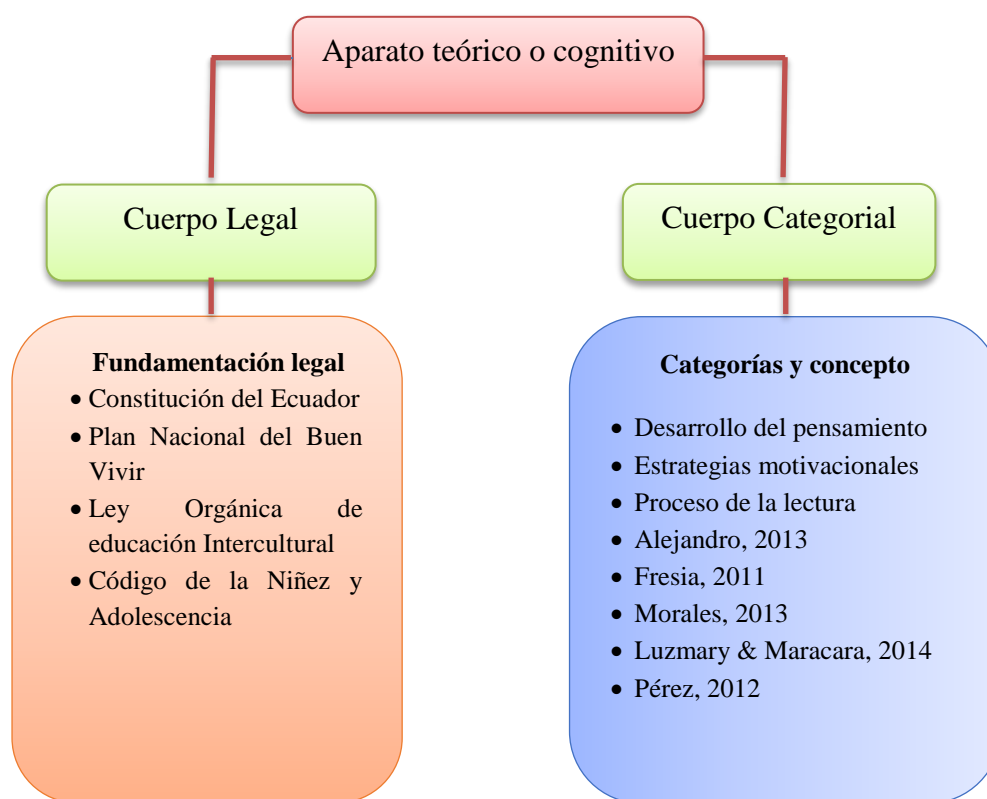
Aparato teórico o cognitivo

Cuerpo Legal

Cuerpo Categorial

**Fundamentación legal**
- Constitución del Ecuador
- Plan Nacional del Buen Vivir
- Ley Orgánica de educación Intercultural
- Código de la Niñez y Adolescencia

**Categorías y concepto**
- Desarrollo del pensamiento
- Estrategias motivacionales
- Proceso de la lectura
- Alejandro, 2013
- Fresia, 2011
- Morales, 2013
- Luzmary & Maracara, 2014
- Pérez, 2012